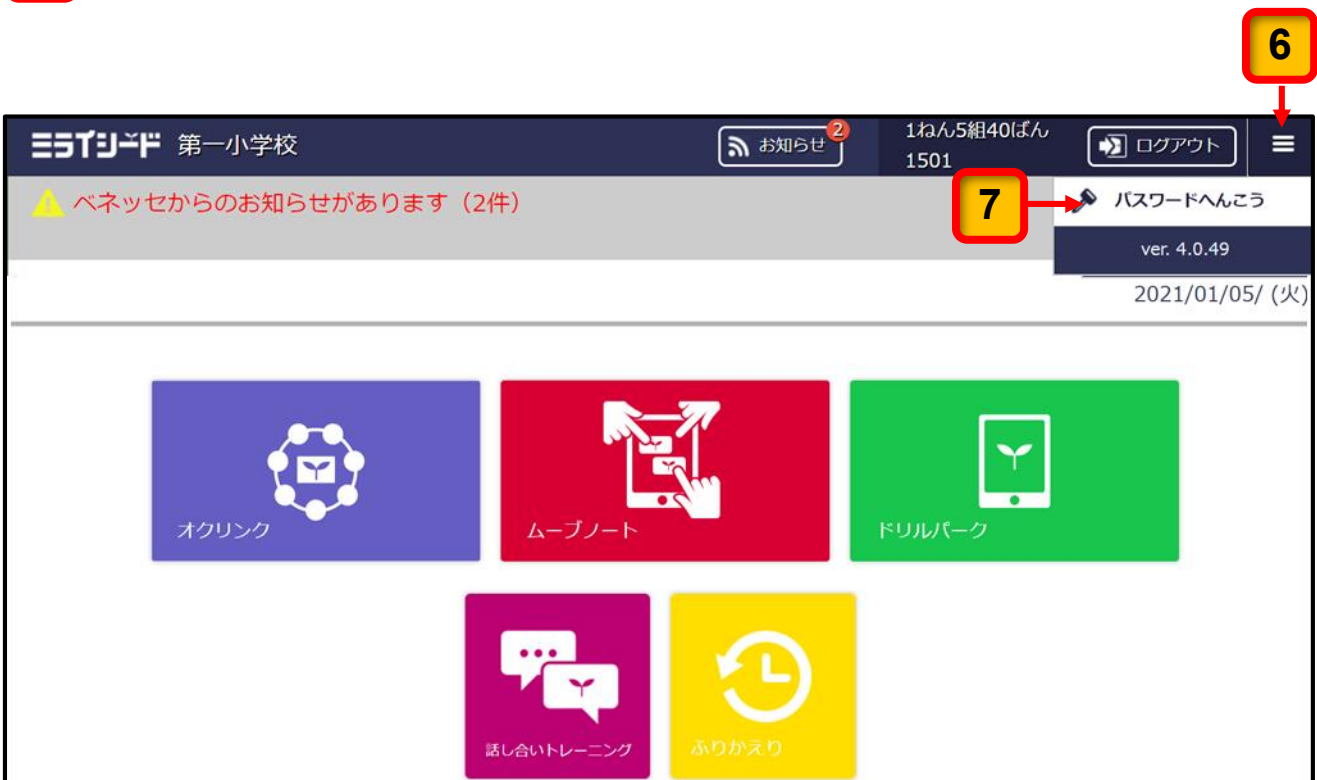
6

ミライシード 第一小学校

お知らせ 2

1ねん5組40ばん
1501

ログアウト

ベネッセからのお知らせがあります（2件）

7

パスワードへんこう

ver. 4.0.49

2021/01/05/ (火)

オクリンク

ムーブノート

ドリルパーク

話し合いトレーニング

ふりかえり